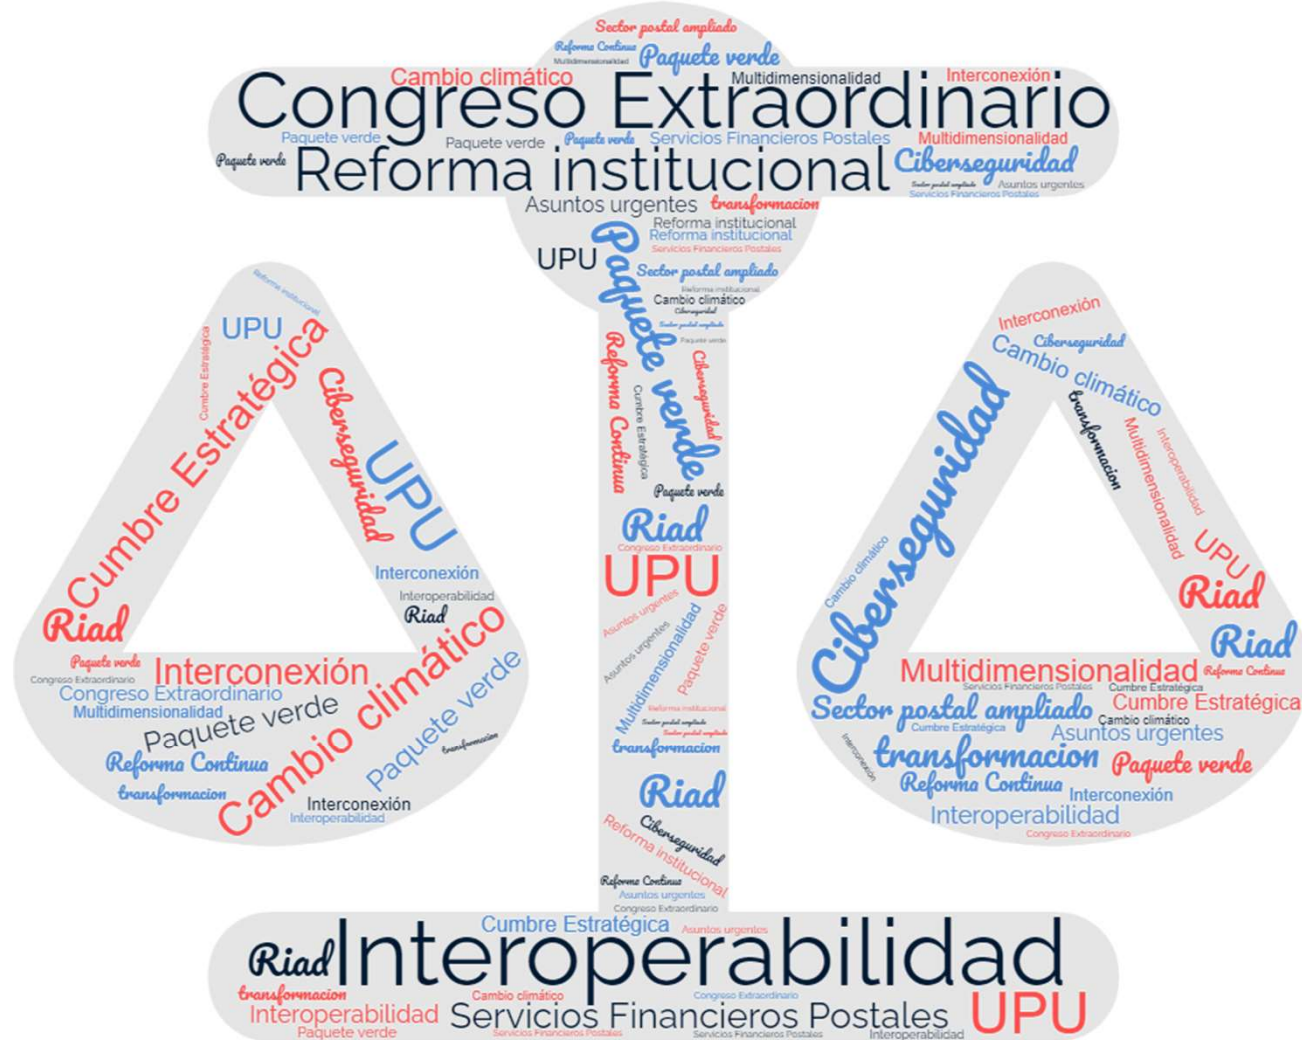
Sector postal ampliado
Reforma Continua
Paquete verde
Multidimensionalidad
Cambio climático
Multidimensionalidad
Interconexión
Congreso Extraordinario
Paquete verde
Paquete verde
Paquete verde
Servicios Financieros Postales
Multidimensionalidad
Paquete verde
Reforma institucional
Ciberseguridad
Sector postal ampliado
Asuntos urgentes
Servicios Financieros Postales
Asuntos urgentes
transformacion
Reforma institucional
Reforma institucional
Servicios Financieros Postales
UPU
Paquete verde
Sector postal ampliado
Reforma institucional
Cambio climático
Ciberseguridad
Sector postal ampliado
Paquete verde
Reforma Continua
Cumbre Estratégica
Ciberseguridad
Paquete verde
Riad
Congreso Extraordinario
UPU
Asuntos urgentes
Asuntos urgentes
Multidimensionalidad
Paquete verde
Reforma institucional
Sector postal ampliado
Sector postal ampliado
transformacion
Riad
Ciberseguridad
Reforma institucional
Reforma Continua
Asuntos urgentes
Congreso Extraordinario

Reforma institucional
UPU
Cumbre Estratégica
Cumbre Estratégica
Ciberseguridad
UPU
Interconexión
Interoperabilidad
Riad
Riad
Paquete verde
Interconexión
Congreso Extraordinario
Congreso Extraordinario
Multidimensionalidad
Paquete verde
Cambio climático
Paquete verde
Reforma Continua
transformacion
transformacion
Cambio climático
Interconexión
Interoperabilidad

Interconexión
Ciberseguridad
Cambio climático
transformacion
Multidimensionalidad
Interoperabilidad
Ciberseguridad
Cambio climático
UPU
Riad
Riad
Multidimensionalidad
Reforma Continua
Servicios Financieros Postales
Cumbre Estratégica
Sector postal ampliado
Cumbre Estratégica
Cumbre Estratégica
Cambio climático
Asuntos urgentes
Interconexión
transformacion
Reforma Continua
Paquete verde
Interconexión
Interoperabilidad
Congreso Extraordinario

Cumbre Estratégica
Asuntos urgentes
Riad
Interoperabilidad
transformacion
Cambio climático
Congreso Extraordinario
Interoperabilidad
Servicios Financieros Postales
UPU
Paquete verde
Servicios Financieros Postales
Servicios Financieros Postales
Interoperabilidad